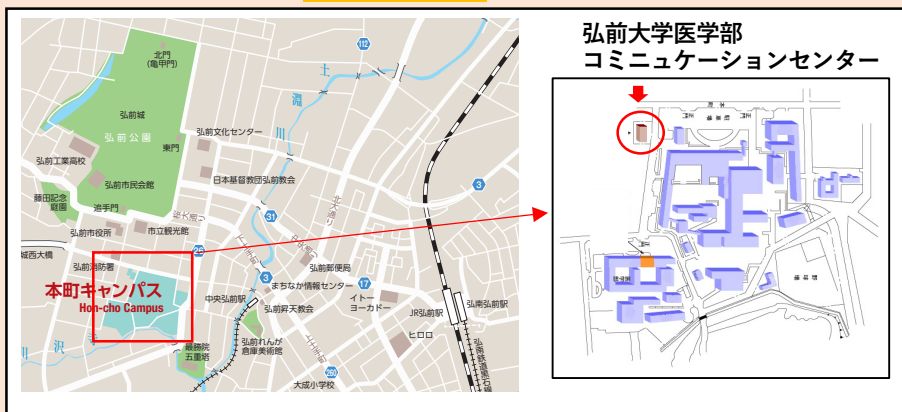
弘前大学医学部
コミュニケーションセンター

北門
(亀甲門)
弘前城
弘前公園
東門
弘前文化センター
弘前工業高校
弘前市民会館
日本基督教団弘前教会
藤田記念庭園
追手門
弘前市役所
市立観光館
城西大橋
弘前消防署
本町キャンパス
Hon-cho Campus
中央弘前駅
弘前郵便局
まちなか情報センター
弘前昇天教会
イトーヨーカドー
JR弘前駅
弘南弘前駅
ヒロロ
最勝院五重塔
弘前れんが倉庫美術館
大成小学校
土淵川
112
3
31
17
260